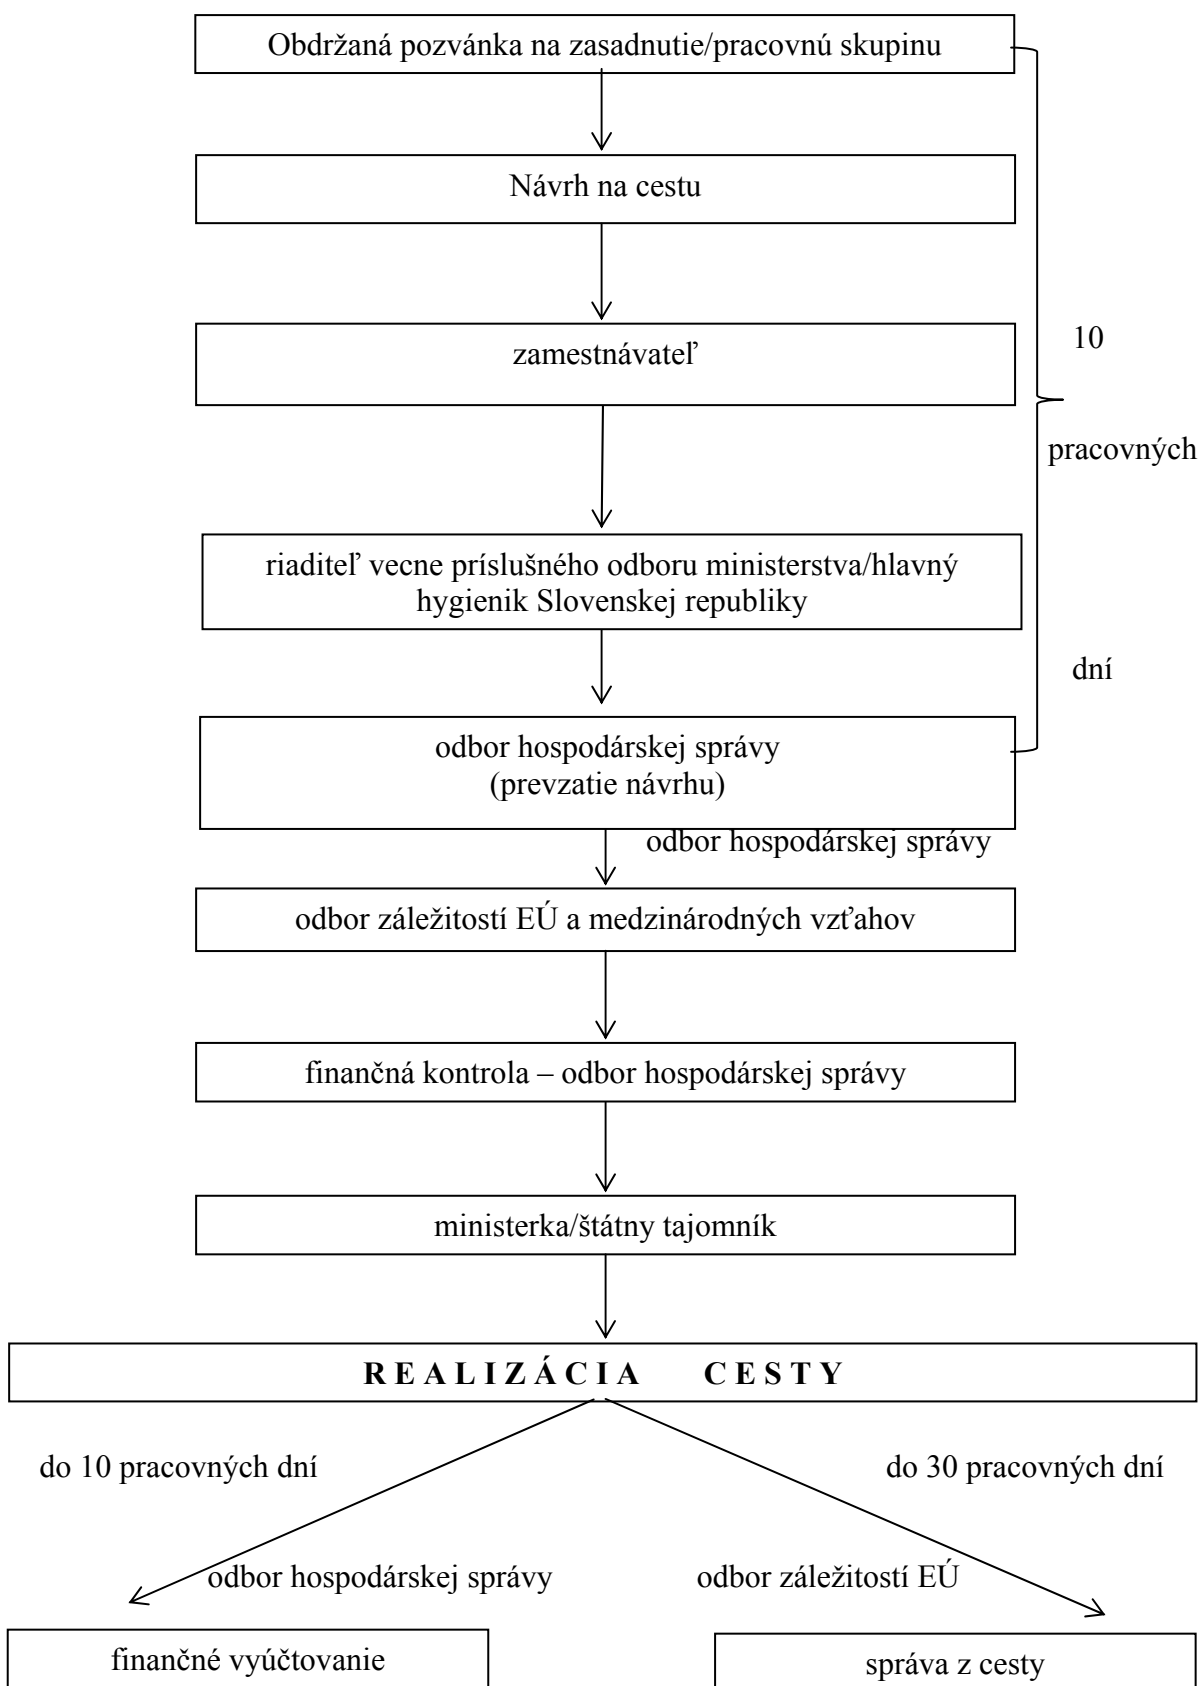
Obdržaná pozvánka na zasadnutie/pracovnú skupinu

Návrh na cestu

zamestnávateľ

riaditeľ vecne príslušného odboru ministerstva/hlavný hygienik Slovenskej republiky

odbor hospodárskej správy (prevzatie návrhu)

10 pracovných dní

odbor hospodárskej správy

odbor záležitostí EÚ a medzinárodných vzťahov

finančná kontrola – odbor hospodárskej správy

ministerka/štátny tajomník

R E A L I Z Á C I A C E S T Y

do 10 pracovných dní

do 30 pracovných dní

odbor hospodárskej správy

odbor záležitostí EÚ

finančné vyúčtovanie

správa z cesty